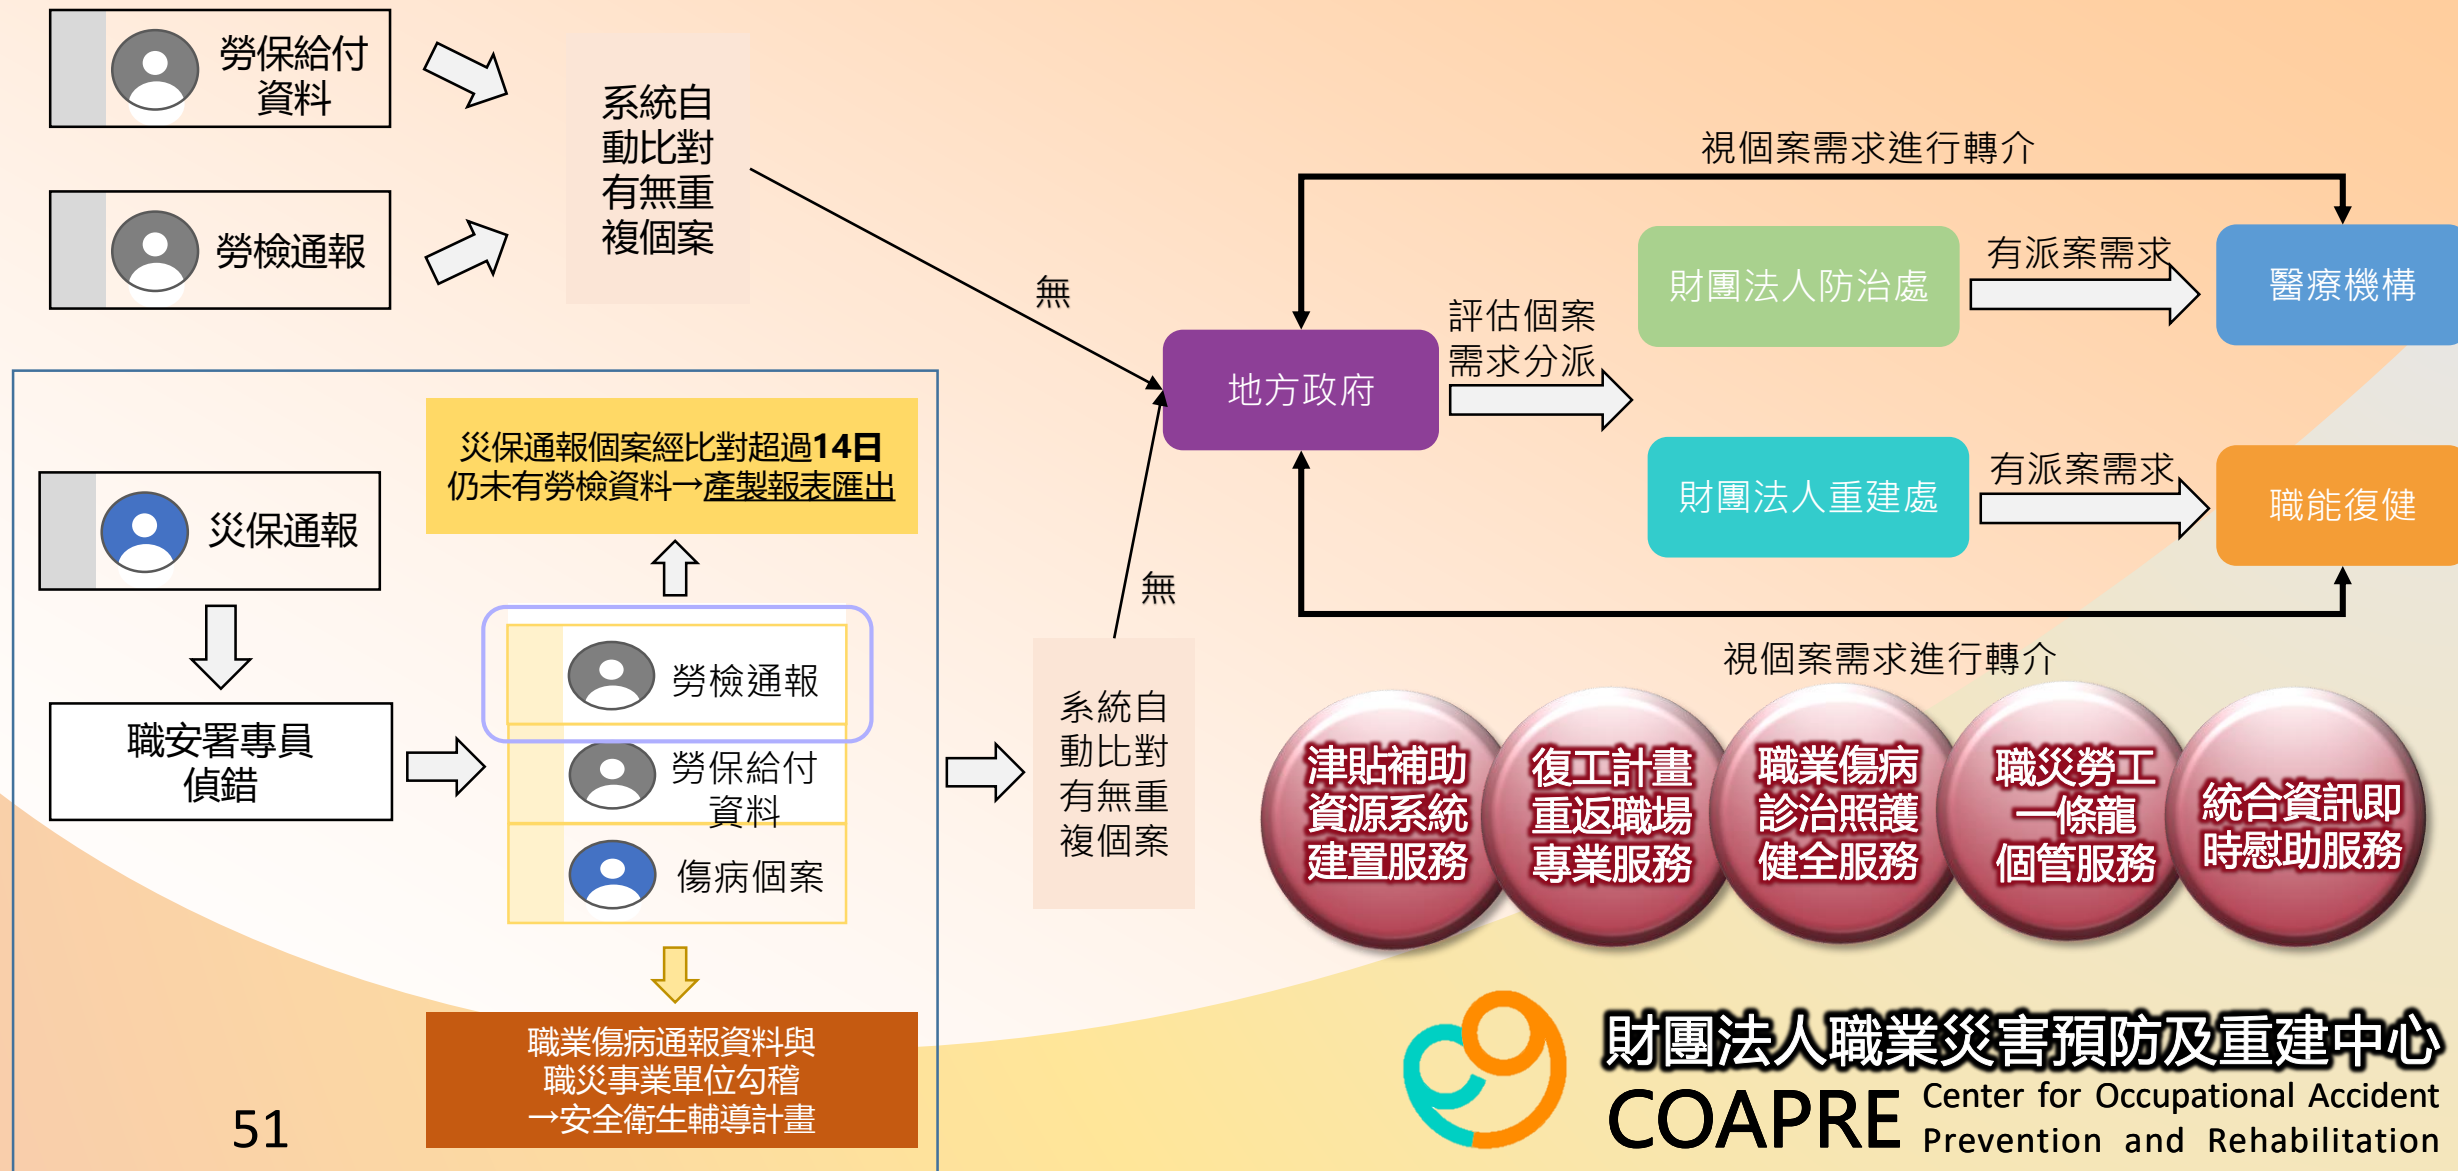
勞保給付資料

勞檢通報

系統自動比對有無重複個案

無

視個案需求進行轉介

財團法人防治處

有派案需求

醫療機構

評估個案需求分派

地方政府

財團法人重建處

有派案需求

職能復健

災保通報個案經比對超過14日仍未有勞檢資料→產製報表匯出

災保通報

職安署專員偵錯

勞檢通報

勞保給付資料

傷病個案

無

系統自動比對有無重複個案

視個案需求進行轉介

津貼補助資源系統建置服務

復工計畫重返職場專業服務

職業傷病診治照護健全服務

職災勞工一條龍個管服務

統合資訊即時慰助服務

職業傷病通報資料與職災事業單位勾稽→安全衛生輔導計畫

51

財團法人職業災害預防及重建中心
COAPRE Center for Occupational Accident Prevention and Rehabilitation